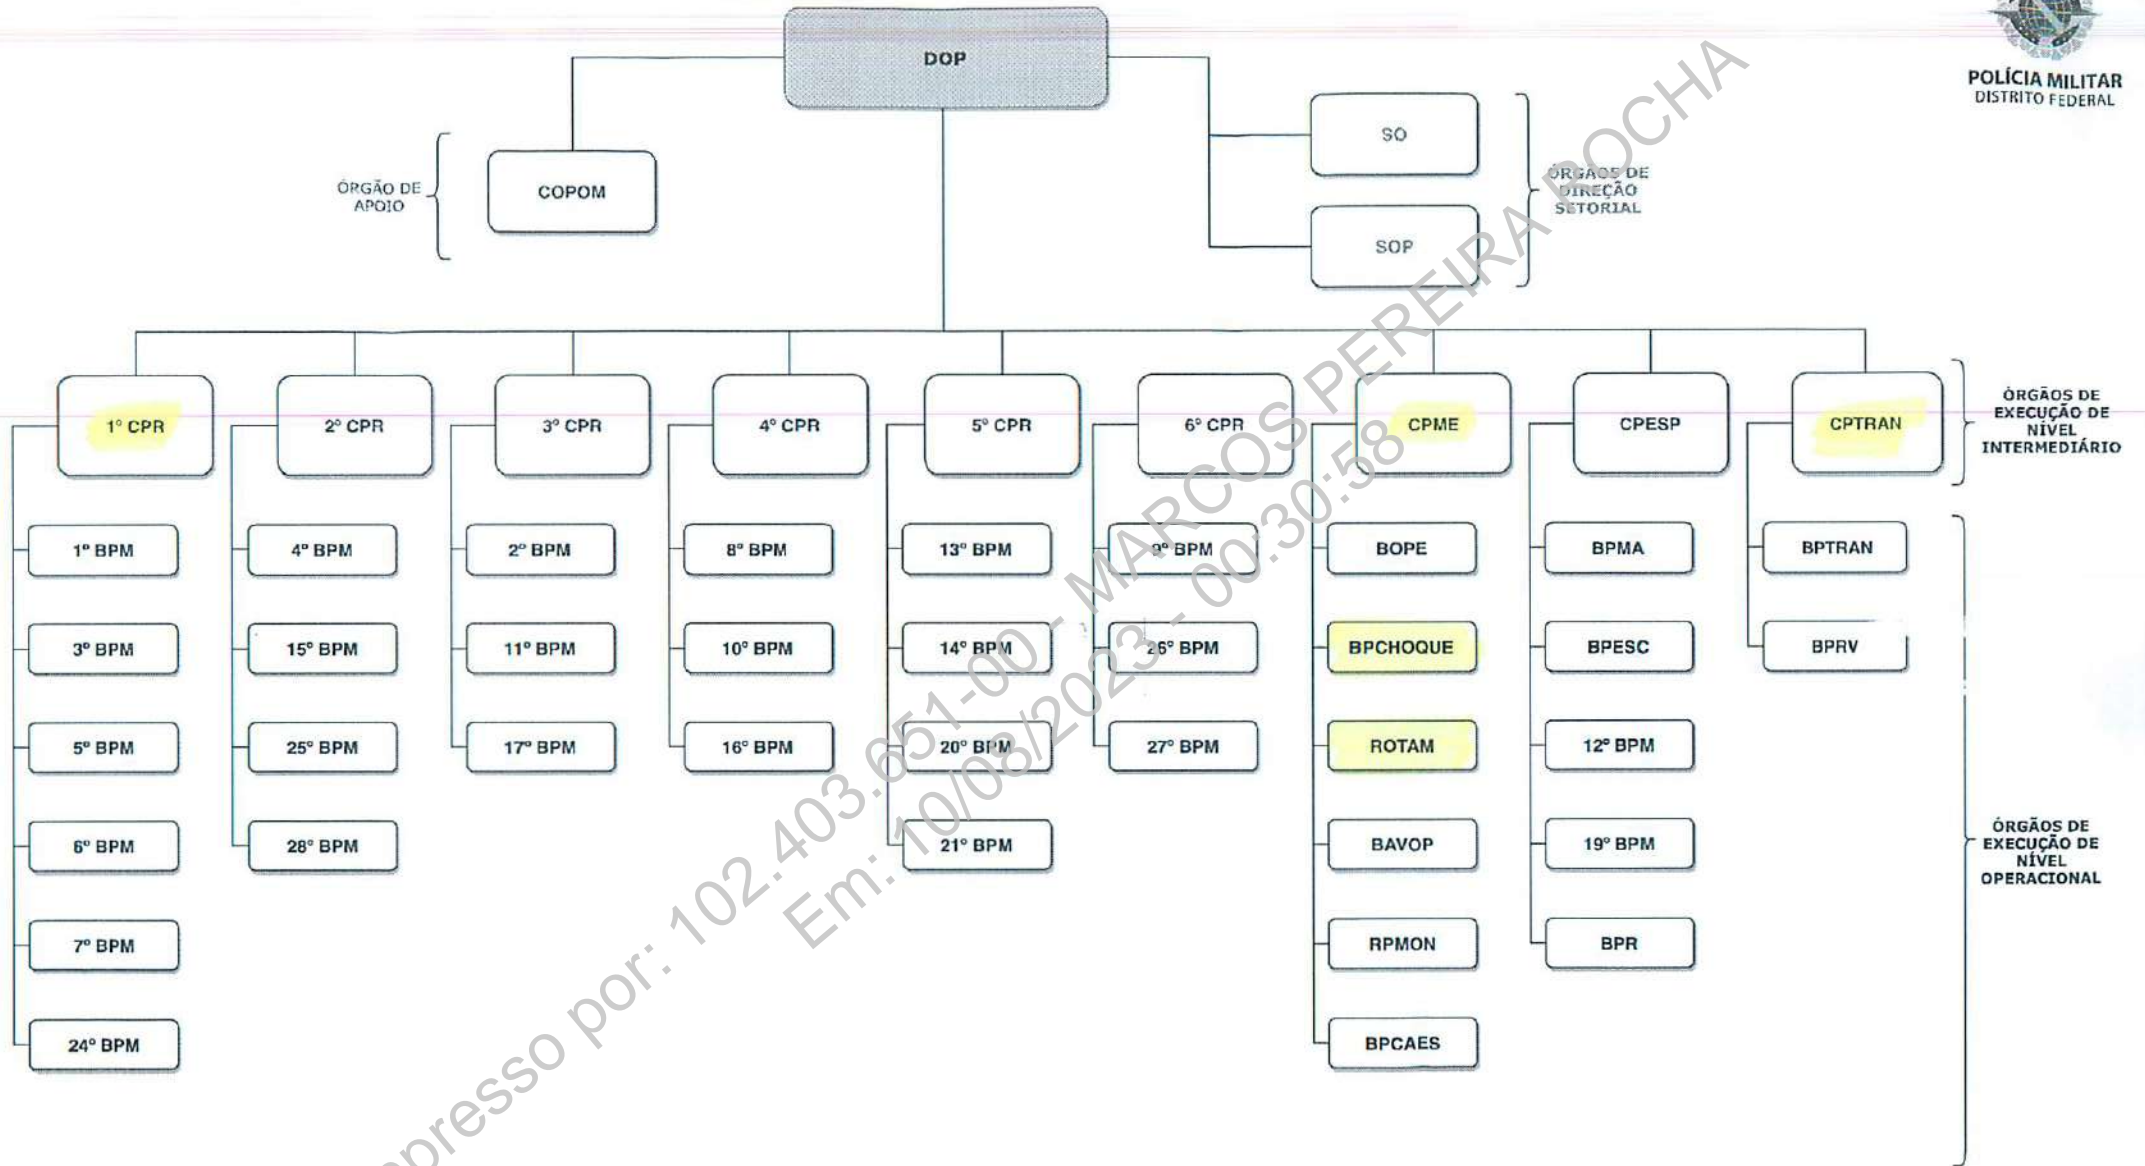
POLÍCIA MILITAR
DISTRITO FEDERAL

DOP

ÓRGÃO DE APOIO

COPOM

SO

SOP

ÓRGÃOS DE DIREÇÃO SETORIAL

1º CPR

2º CPR

3º CPR

4º CPR

5º CPR

6º CPR

CPME

CPESP

CPTRAN

ÓRGÃOS DE EXECUÇÃO DE NÍVEL INTERMEDIÁRIO

1º BPM
3º BPM
5º BPM
6º BPM
7º BPM
24º BPM

4º BPM
15º BPM
25º BPM
28º BPM

2º BPM
11º BPM
17º BPM

8º BPM
10º BPM
16º BPM

13º BPM
14º BPM
20º BPM
21º BPM

9º BPM
26º BPM
27º BPM

BOPE
BPCHOQUE
ROTAM
BAVOP
RPMON
BPCAES

BPMA
BPESC
12º BPM
19º BPM
BPR

BPTRAN
BPRV

ÓRGÃOS DE EXECUÇÃO DE NÍVEL OPERACIONAL

Impresso por: 102.403.651-00 - MARCOS PEREIRA ROCHA
Em: 10/08/2023 - 00:30:58